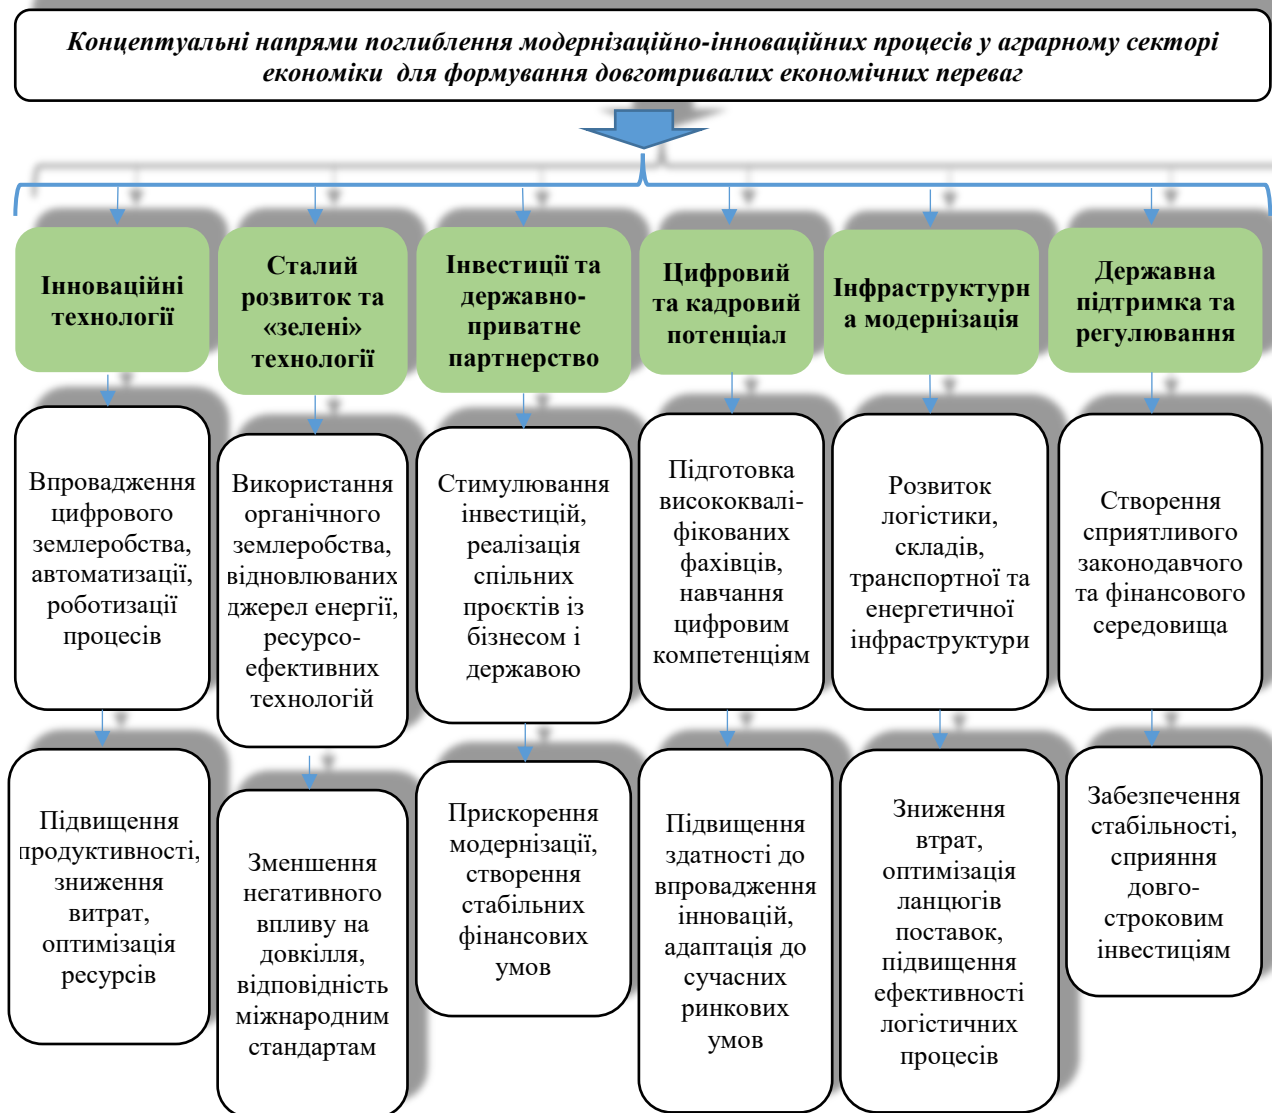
Концептуальні напрями поглиблення модернізаційно-інноваційних процесів у аграрному секторі економіки для формування довготривалих економічних переваг

Інноваційні технології

Впровадження цифрового землеробства, автоматизації, роботизації процесів

Підвищення продуктивності, зниження витрат, оптимізація ресурсів

Сталий розвиток та «зелені» технології

Використання органічного землеробства, відновлюваних джерел енергії, ресурсоефективних технологій

Зменшення негативного впливу на довкілля, відповідність міжнародним стандартам

Інвестиції та державно-приватне партнерство

Стимулювання інвестицій, реалізація спільних проєктів із бізнесом і державою

Прискорення модернізації, створення стабільних фінансових умов

Цифровий та кадровий потенціал

Підготовка висококваліфікованих фахівців, навчання цифровим компетенціям

Підвищення здатності до впровадження інновацій, адаптація до сучасних ринкових умов

Інфраструктурна модернізація

Розвиток логістики, складів, транспортної та енергетичної інфраструктури

Зниження втрат, оптимізація ланцюгів поставок, підвищення ефективності логістичних процесів

Державна підтримка та регулювання

Створення сприятливого законодавчого та фінансового середовища

Забезпечення стабільності, сприяння довгостроковим інвестиціям